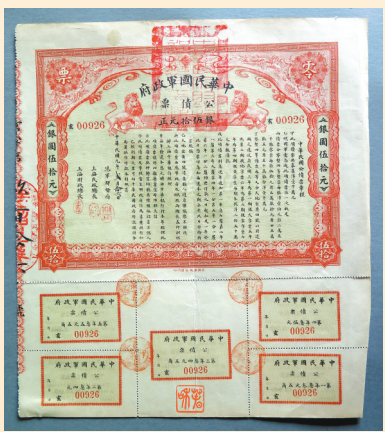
中華民國軍政府
公債票
銀圓伍拾元正
票
零
字 00926
銀圓伍拾元
伍
伍
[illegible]

中華民國軍政府 公債票 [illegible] 00926
中華民國軍政府 公債票 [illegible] 00926
中華民國軍政府 公債票 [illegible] 00926
中華民國軍政府 公債票 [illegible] 00926
中華民國軍政府 公債票 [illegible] 00926